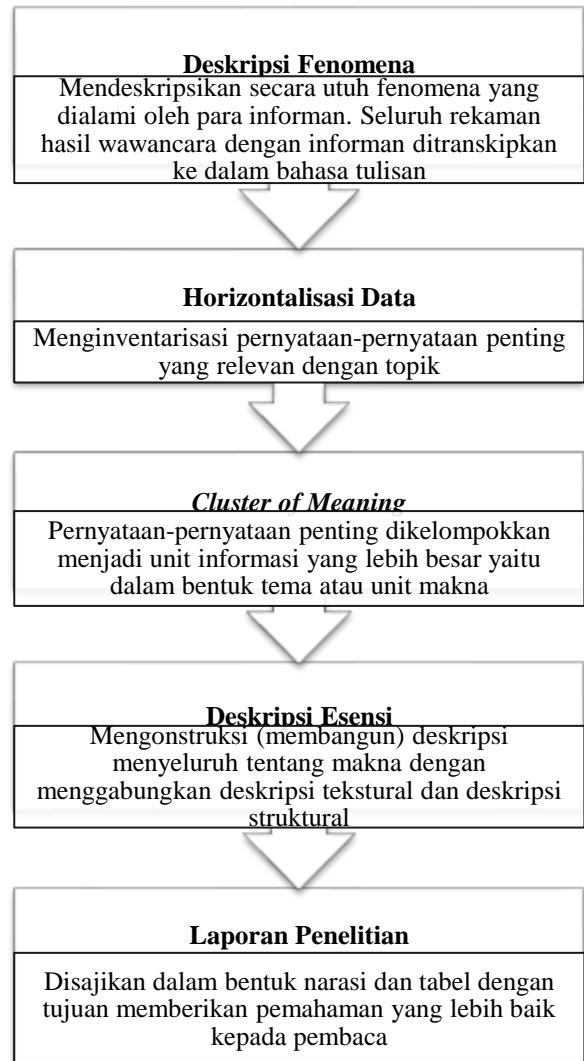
Deskripsi Fenomena

Mendeskripsikan secara utuh fenomena yang dialami oleh para informan. Seluruh rekaman hasil wawancara dengan informan ditranskipkan ke dalam bahasa tulisan

Horizontalisasi Data

Menginventarisasi pernyataan-pernyataan penting yang relevan dengan topik

*Cluster of Meaning*

Pernyataan-pernyataan penting dikelompokkan menjadi unit informasi yang lebih besar yaitu dalam bentuk tema atau unit makna

Deskripsi Esensi

Mengonstruksi (membangun) deskripsi menyeluruh tentang makna dengan menggabungkan deskripsi tekstural dan deskripsi struktural

Laporan Penelitian

Disajikan dalam bentuk narasi dan tabel dengan tujuan memberikan pemahaman yang lebih baik kepada pembaca